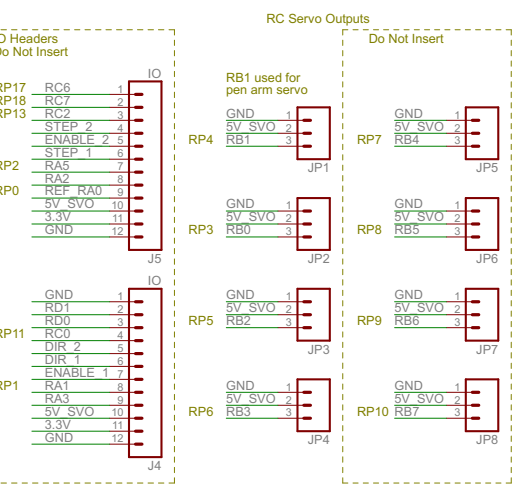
RC Servo Outputs

O Headers
o Not Insert

IO
RP17 RC6 1
RP18 RC7 2
RP13 RC2 3
STEP_2 4
ENABLE_2 5
STEP_1 6
RP2 RA5 7
RA2 8
RP0 REF_RA0 9
5V_SVO 10
3.3V 11
GND 12
J5

IO
GND 1
RD1 2
RD0 3
RP11 RC0 4
DIR_2 5
DIR_1 6
ENABLE_1 7
RP1 RA1 8
RA3 9
5V_SVO 10
3.3V 11
GND 12
J4

RB1 used for pen arm servo

RP4 GND 1 5V_SVO 2 RB1 3 JP1
RP3 GND 1 5V_SVO 2 RB0 3 JP2
RP5 GND 1 5V_SVO 2 RB2 3 JP3
RP6 GND 1 5V_SVO 2 RB3 3 JP4

Do Not Insert

RP7 GND 1 5V_SVO 2 RB4 3 JP5
RP8 GND 1 5V_SVO 2 RB5 3 JP6
RP9 GND 1 5V_SVO 2 RB6 3 JP7
RP10 GND 1 5V_SVO 2 RB7 3 JP8